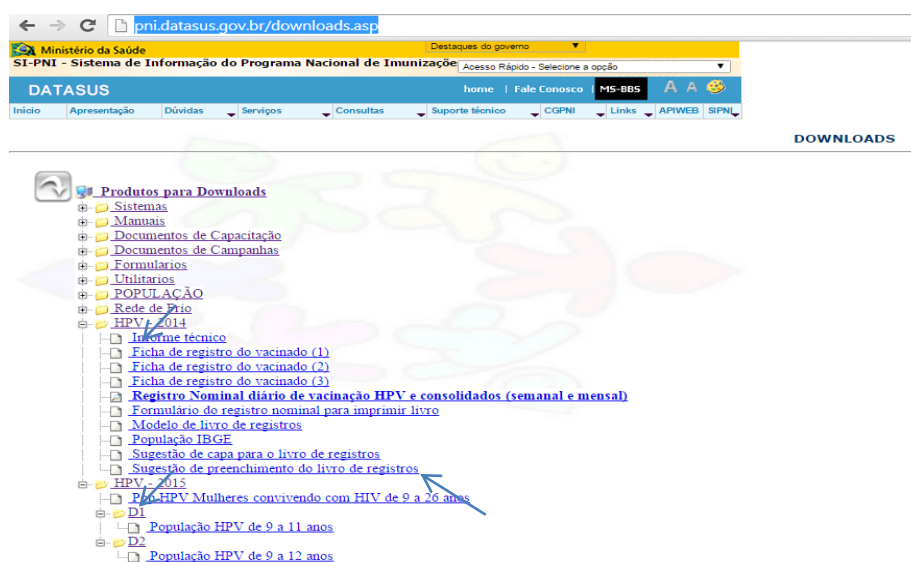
pni.datasus.gov.br/downloads.asp

Ministério da Saúde
Destaques do governo
SI-PNI - Sistema de Informação do Programa Nacional de Imunização
Acesso Rápido - Selecione a opção
DATASUS
home | Fale Conosco | MS-BBS
A A
Início
Apresentação
Dúvidas
Serviços
Consultas
Suporte técnico
CGPNI
Links
APIWEB
SIPNI

DOWNLOADS

Produtos para Downloads
Sistemas
Manuais
Documentos de Capacitação
Documentos de Campanhas
Formularios
Utilitarios
POPULAÇÃO
Rede de Frio
HPV - 2014
Informe técnico
Ficha de registro do vacinado (1)
Ficha de registro do vacinado (2)
Ficha de registro do vacinado (3)
Registro Nominal diário de vacinação HPV e consolidados (semanal e mensal)
Formulário do registro nominal para imprimir livro
Modelo de livro de registros
População IBGE
Sugestão de capa para o livro de registros
Sugestão de preenchimento do livro de registros
HPV - 2015
Pop HPV Mulheres convivendo com HIV de 9 a 26 anos
D1
População HPV de 9 a 11 anos
D2
População HPV de 9 a 12 anos